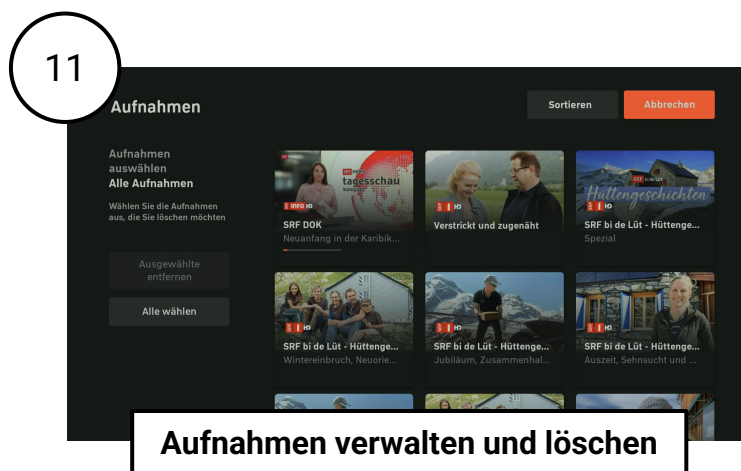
11

Aufnahmen

Sortieren

Abbrechen

Aufnahmen auswählen
Alle Aufnahmen

Wählen Sie die Aufnahmen aus, die Sie löschen möchten

Ausgewählte entfernen

Alle wählen

tagesschau

SRF INFO HD

SRF DOK
Neuanfang in der Karibik...

SRF 1 HD

Verstrickt und zugenäht

Hüttengeschichten

SRF 1 HD

SRF bi de Lüt - Hüttenge...
Spezial

SRF 1 HD

SRF bi de Lüt - Hüttenge...
Wintereinbruch, Neuorie...

SRF 1 HD

SRF bi de Lüt - Hüttenge...
Jubiläum, Zusammenhal...

SRF 1 HD

SRF bi de Lüt - Hüttenge...
Auszeit, Sehnsucht und ...

Aufnahmen verwalten und löschen